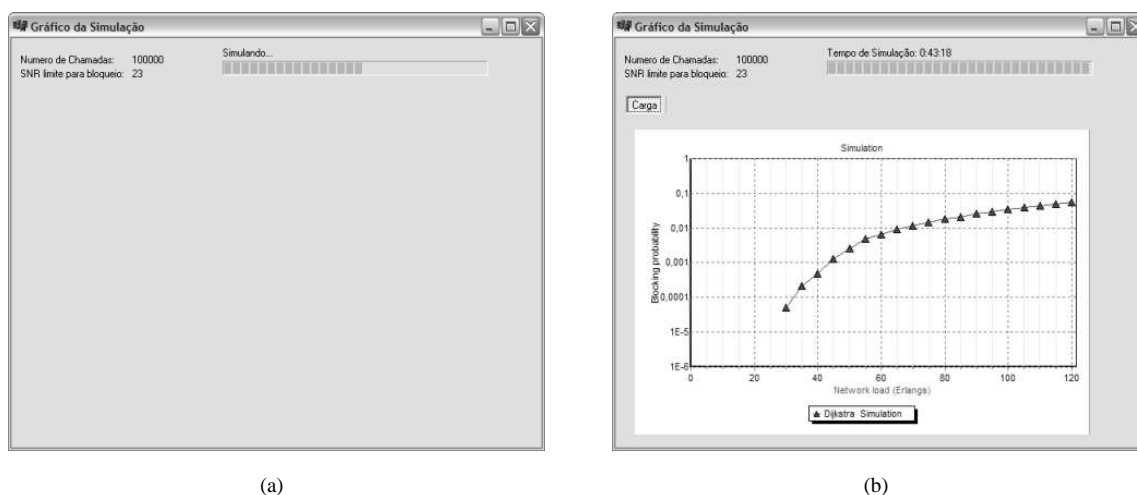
Gráfico da Simulação

Numero de Chamadas: 100000
SNR limite para bloqueio: 23

Simulando...

(a)

Gráfico da Simulação

Numero de Chamadas: 100000
SNR limite para bloqueio: 23

Tempo de Simulação: 0:43:18

Carga

Simulation

1
0,1
0,01
0,001
0,0001
1E-5
1E-6

Blocking probability

0
20
40
60
80
100
120

Network load (Erlangs)

Dijkstra Simulation

(b)